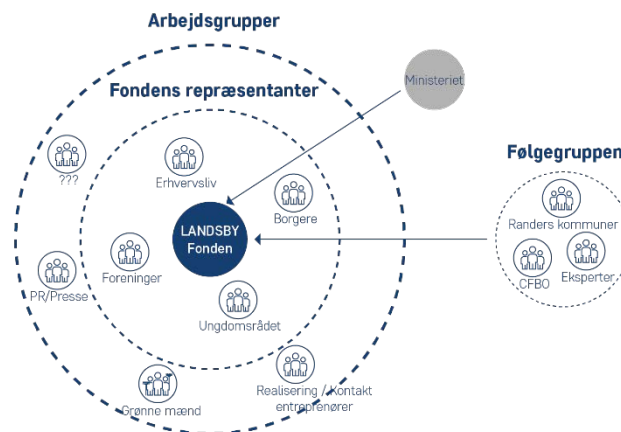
Arbejdsgrupper

Fondens repræsentanter

Ministeriet

Følgegruppen

???

Erhvervsliv

Borgere

LANDSBY Fonden

Foreninger

PR/Presse

Ungdomsrådet

Randers kommuner

CFBO

Eksperter

Grønne mænd

Realisering / Kontakt entreprenører